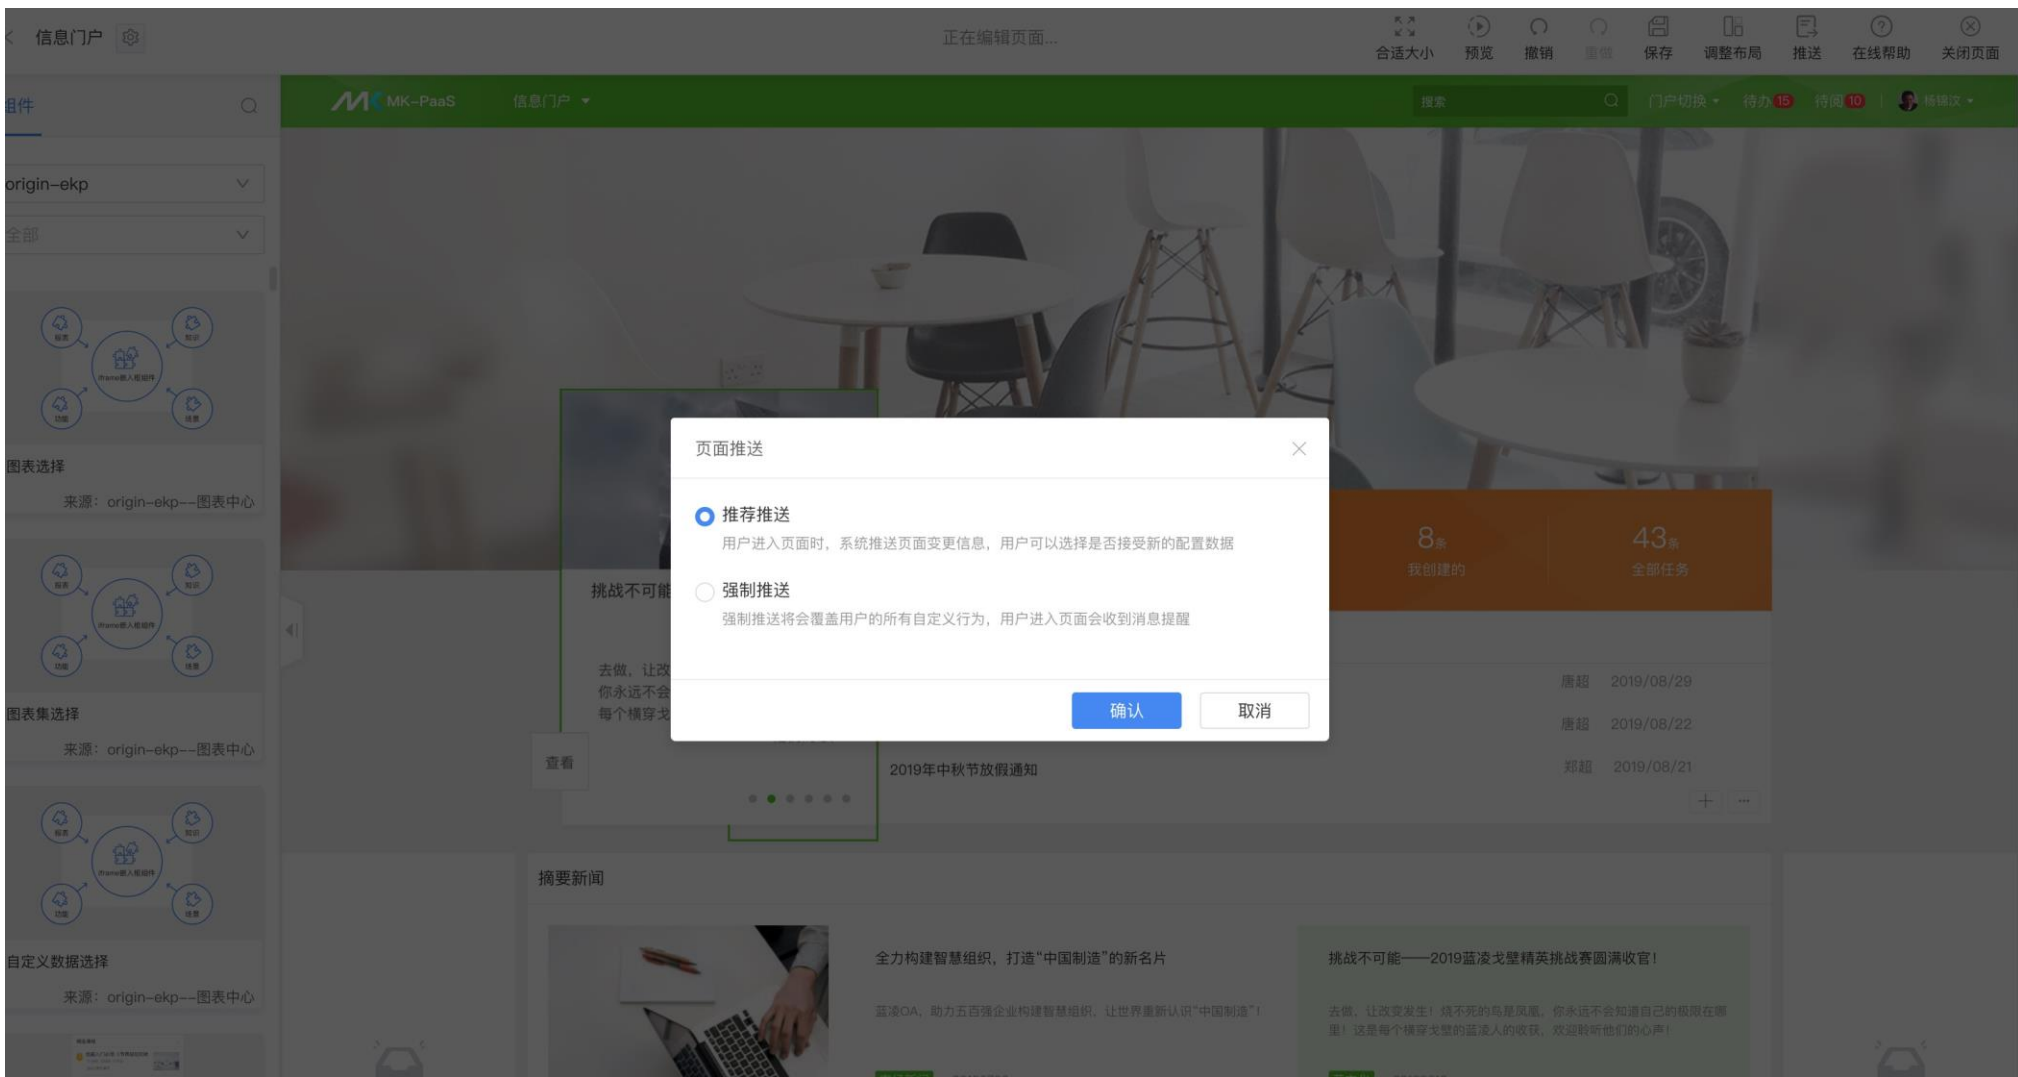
信息门户

正在编辑页面...

合适大小 预览 撤销 重做 保存 调整布局 推送 在线帮助 关闭页面

组件

origin-ekp

全部

图表选择

来源：origin-ekp--图表中心

图表集选择

来源：origin-ekp--图表中心

自定义数据选择

来源：origin-ekp--图表中心

MK-PaaS 信息门户

搜索

门户切换 待办 15 待阅 10

页面推送

推荐推送

用户进入页面时，系统推送页面变更信息，用户可以选择是否接受新的配置数据

强制推送

强制推送将会覆盖用户的所有自定义行为，用户进入页面会收到消息提醒

确认 取消

挑战不可能

去做，让改
你永远不会
每个横穿戈

查看

8条 我创建的

43条 全部任务

唐超 2019/08/29

唐超 2019/08/22

2019年中秋节放假通知

郑超 2019/08/21

摘要新闻

全力构建智慧组织，打造"中国制造"的新名片

蓝凌OA，助力五百强企业构建智慧组织，让世界重新认识"中国制造"！

挑战不可能——2019蓝凌戈壁精英挑战赛圆满收官！

去做，让改变发生！烧不死的鸟是凤凰，你永远不会知道自己的极限在哪里！这是每个横穿戈壁的蓝凌人的收获，欢迎聆听他们的心声！